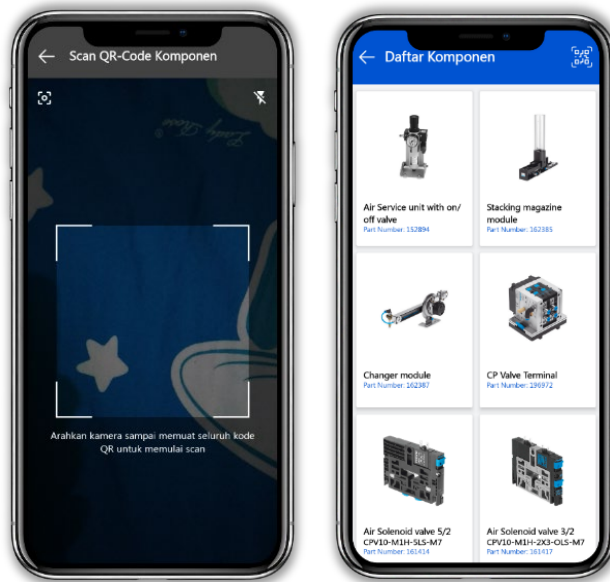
Scan QR-Code Komponen

Arahkan kamera sampai memuat seluruh kode QR untuk memulai scan

Daftar Komponen

Air Service unit with on/off valve
Part Number: 152894

Stacking magazine module
Part Number: 162385

Changer module
Part Number: 162387

CP Valve Terminal
Part Number: 196972

Air Solenoid valve 5/2 CPV10-M1H-5LS-M7
Part Number: 161414

Air Solenoid valve 3/2 CPV10-M1H-2X3-OLS-M7
Part Number: 161417